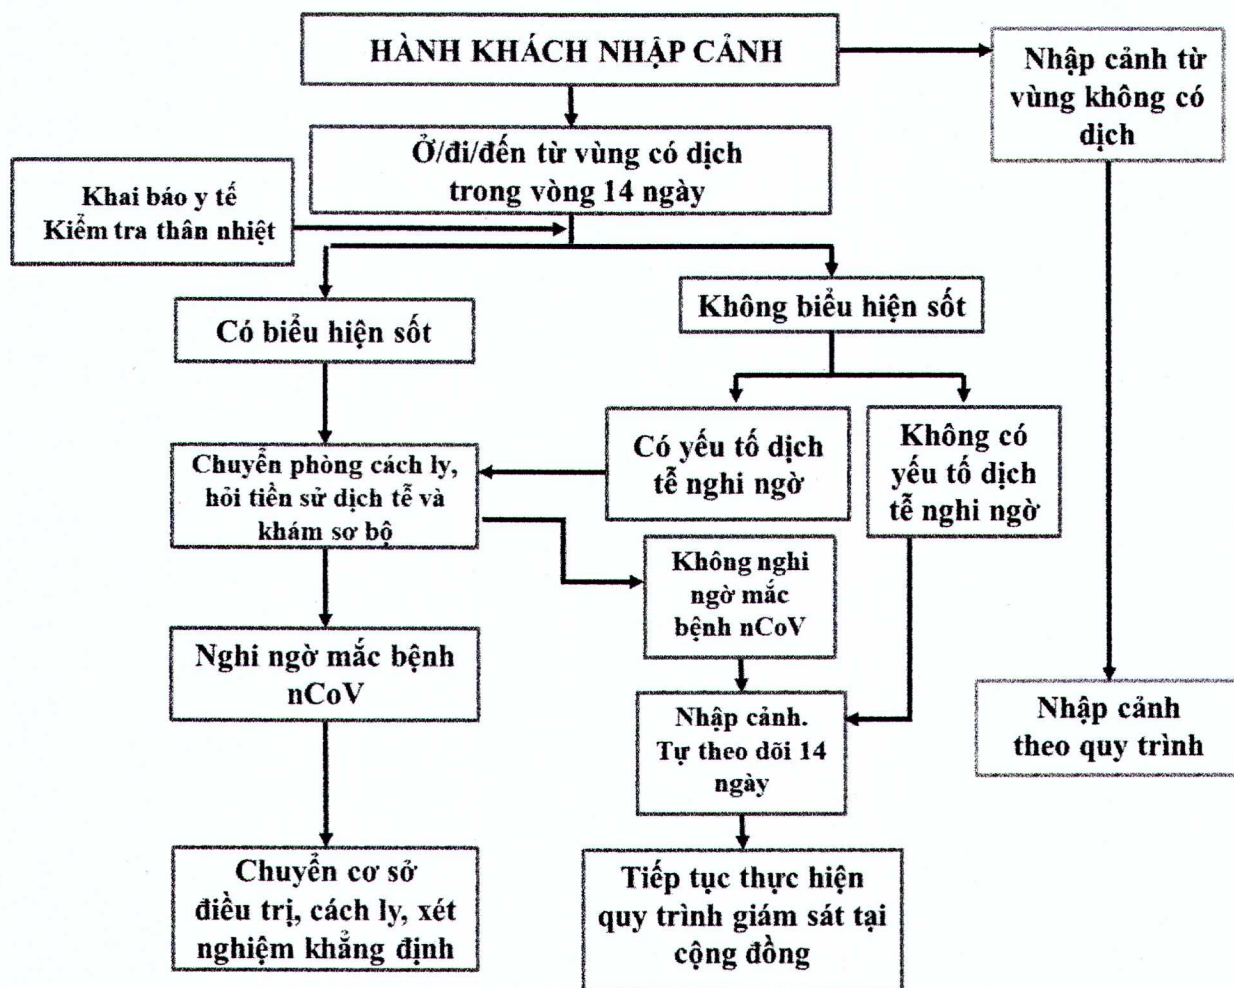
HÀNH KHÁCH NHẬP CẢNH

Nhập cảnh từ vùng không có dịch

Ở/đi/đến từ vùng có dịch trong vòng 14 ngày

Khai báo y tế
Kiểm tra thân nhiệt

Có biểu hiện sốt

Không biểu hiện sốt

Chuyển phòng cách ly, hỏi tiền sử dịch tễ và khám sơ bộ

Có yếu tố dịch tễ nghi ngờ

Không có yếu tố dịch tễ nghi ngờ

Không nghi ngờ mắc bệnh nCoV

Nghi ngờ mắc bệnh nCoV

Nhập cảnh. Tự theo dõi 14 ngày

Nhập cảnh theo quy trình

Chuyển cơ sở điều trị, cách ly, xét nghiệm khẳng định

Tiếp tục thực hiện quy trình giám sát tại cộng đồng